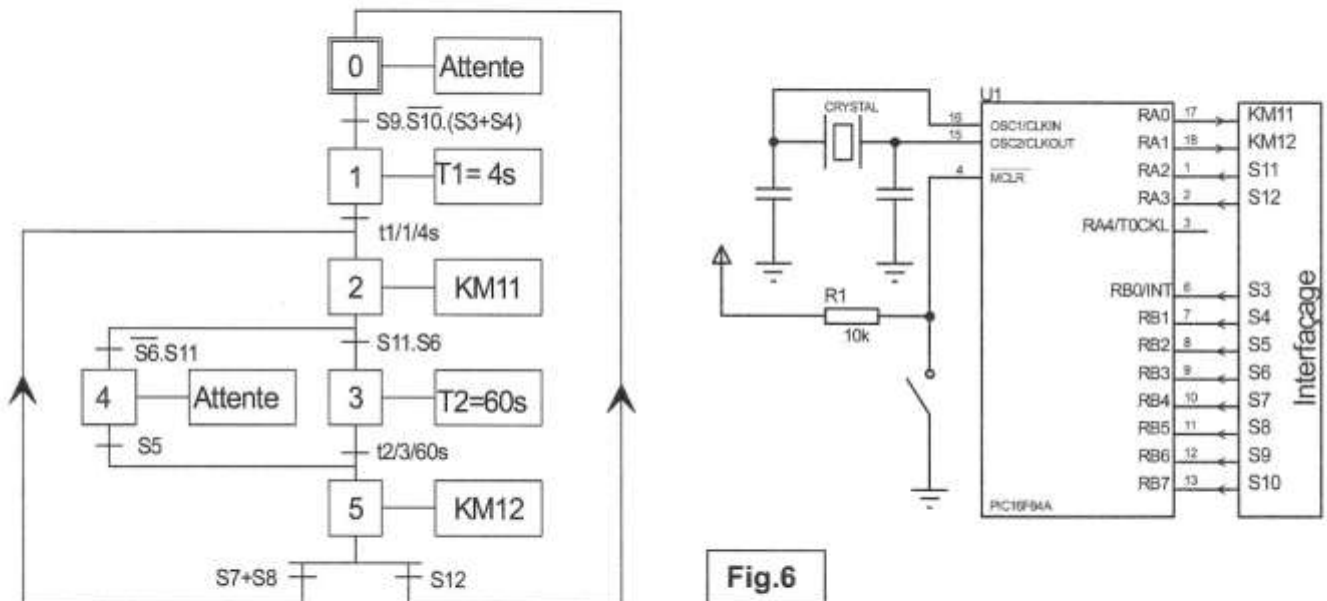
0
Attente
S9.$\overline{S10}$.(S3+S4)
1
T1= 4s
t1/1/4s
2
KM11
$\overline{S6}$.S11
S11.S6
4
Attente
3
T2=60s
S5
t2/3/60s
5
KM12
S7+S8
S12

U1
CRYSTAL
16
OSC1/CLKIN
15
OSC2/CLKOUT
4
$\overline{MCLR}$
R1
10k
RA0
17
RA1
18
RA2
1
RA3
2
RA4/T0CKL
3
RB0/INT
6
RB1
7
RB2
8
RB3
9
RB4
10
RB5
11
RB6
12
RB7
13
PIC16F84A
KM11
KM12
S11
S12
S3
S4
S5
S6
S7
S8
S9
S10
Interfaçage

Fig.6